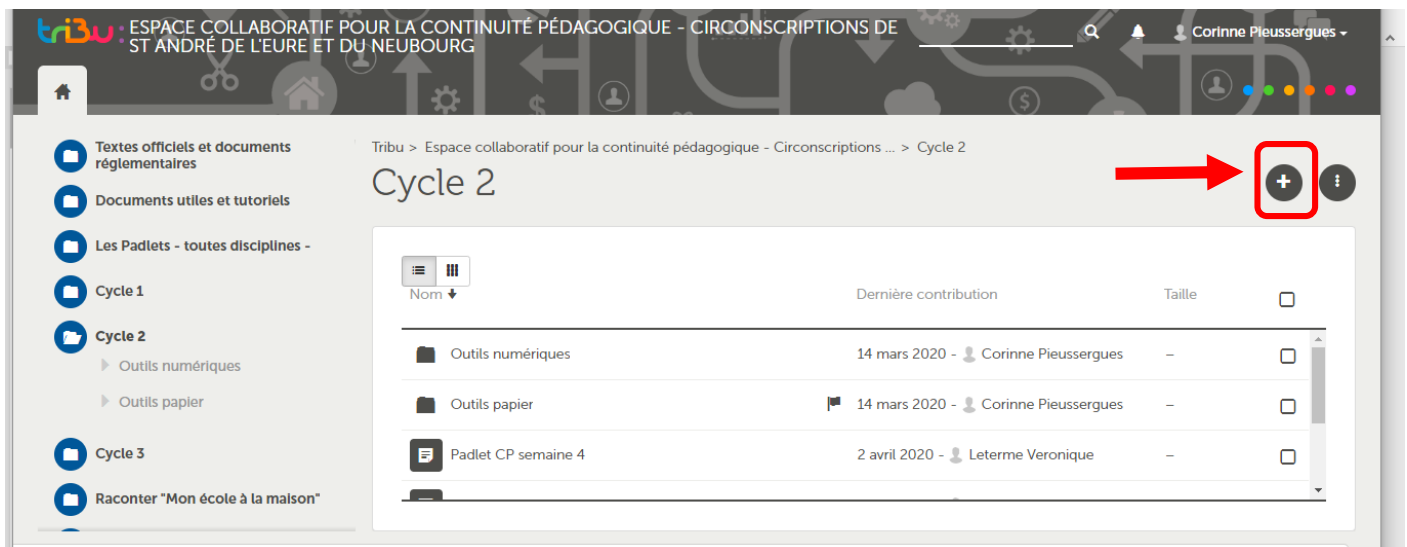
tribu : ESPACE COLLABORATIF POUR LA CONTINUITÉ PÉDAGOGIQUE - CIRCONSCRIPTIONS DE ST ANDRÉ DE L'EURE ET DU NEUBOURG

Corinne Pieussergues

Textes officiels et documents réglementaires

Documents utiles et tutoriels

Les Padlets - toutes disciplines -

Cycle 1

Cycle 2

Outils numériques

Outils papier

Cycle 3

Raconter "Mon école à la maison"

Tribu > Espace collaboratif pour la continuité pédagogique - Circonscriptions ... > Cycle 2

Cycle 2

| Nom | Dernière contribution | Taille |
|---|---|---|
| Outils numériques | 14 mars 2020 - Corinne Pieussergues | – |
| Outils papier | 14 mars 2020 - Corinne Pieussergues | – |
| Padlet CP semaine 4 | 2 avril 2020 - Leterme Veronique | – |